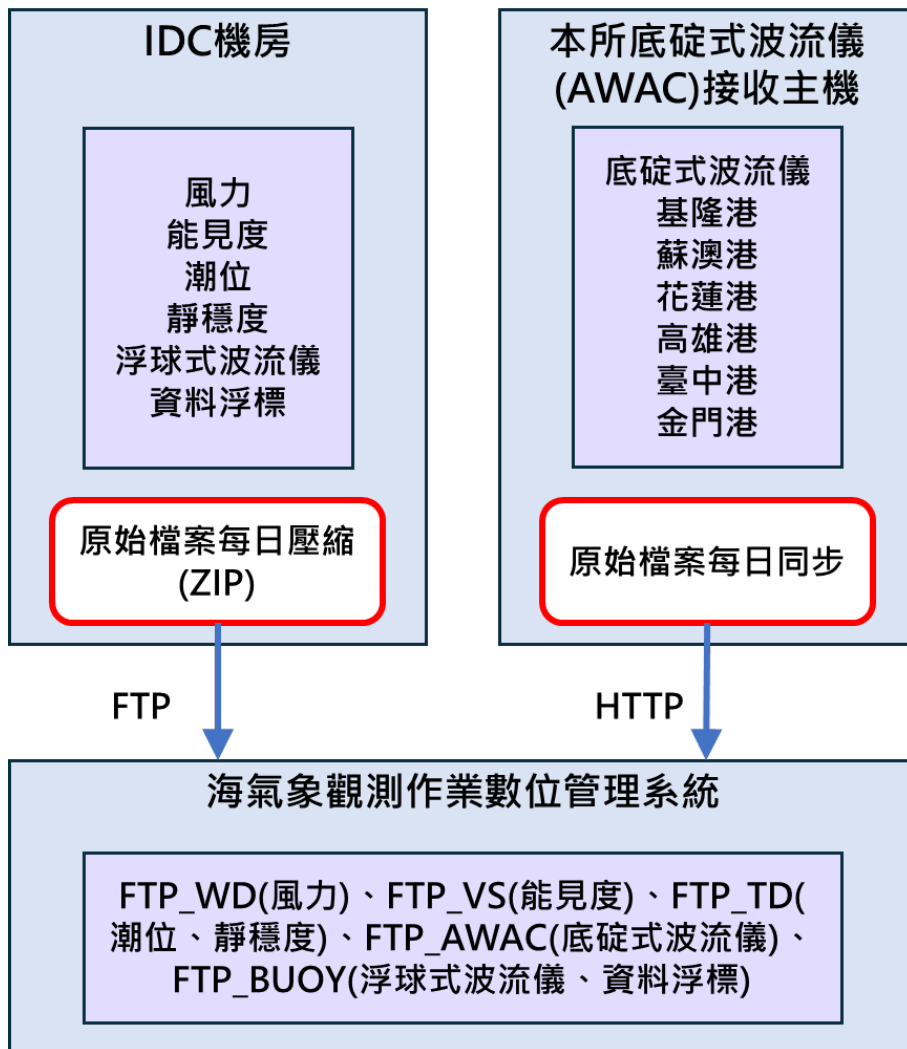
IDC機房

風力
能見度
潮位
靜穩度
浮球式波流儀
資料浮標

原始檔案每日壓縮(ZIP)

本所底碇式波流儀(AWAC)接收主機

底碇式波流儀
基隆港
蘇澳港
花蓮港
高雄港
臺中港
金門港

原始檔案每日同步

FTP

HTTP

海氣象觀測作業數位管理系統

FTP_WD(風力)、FTP_VS(能見度)、FTP_TD(潮位、靜穩度)、FTP_AWAC(底碇式波流儀)、FTP_BUOY(浮球式波流儀、資料浮標)